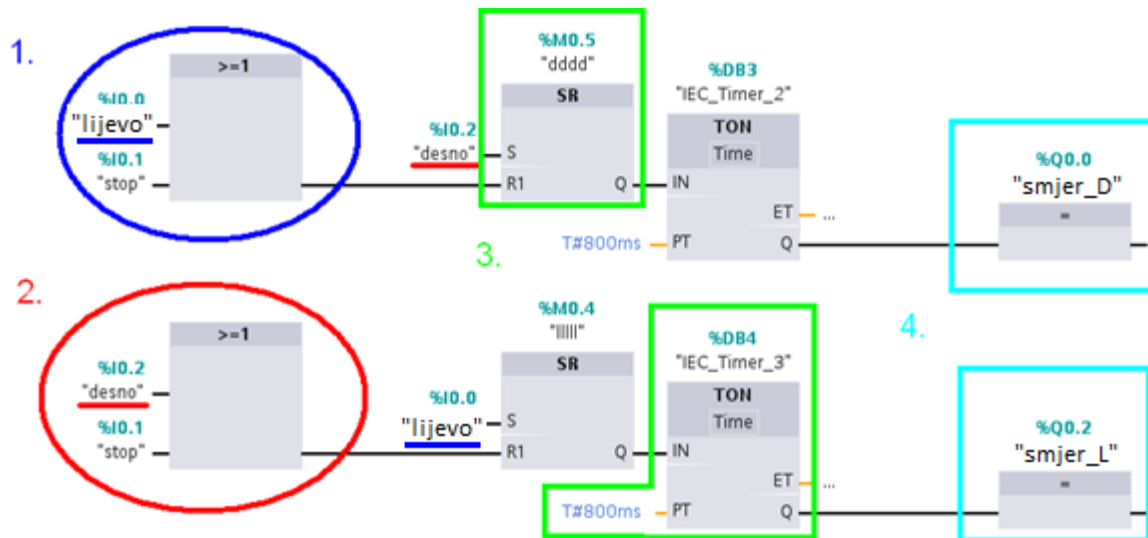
1.

%I0.0
"lijevo"
%I0.1
"stop"
>=1

%I0.2
"desno"
%M0.5
"dddd"
SR
S
R1
Q

%DB3
"IEC_Timer_2"
TON
Time
IN
ET ...
T#800ms PT
Q

%Q0.0
"smjer_D"
=

3.

2.

%I0.2
"desno"
%I0.1
"stop"
>=1

%I0.0
"lijevo"
%M0.4
"llll"
SR
S
R1
Q

%DB4
"IEC_Timer_3"
TON
Time
IN
ET ...
T#800ms PT
Q

4.

%Q0.2
"smjer_L"
=